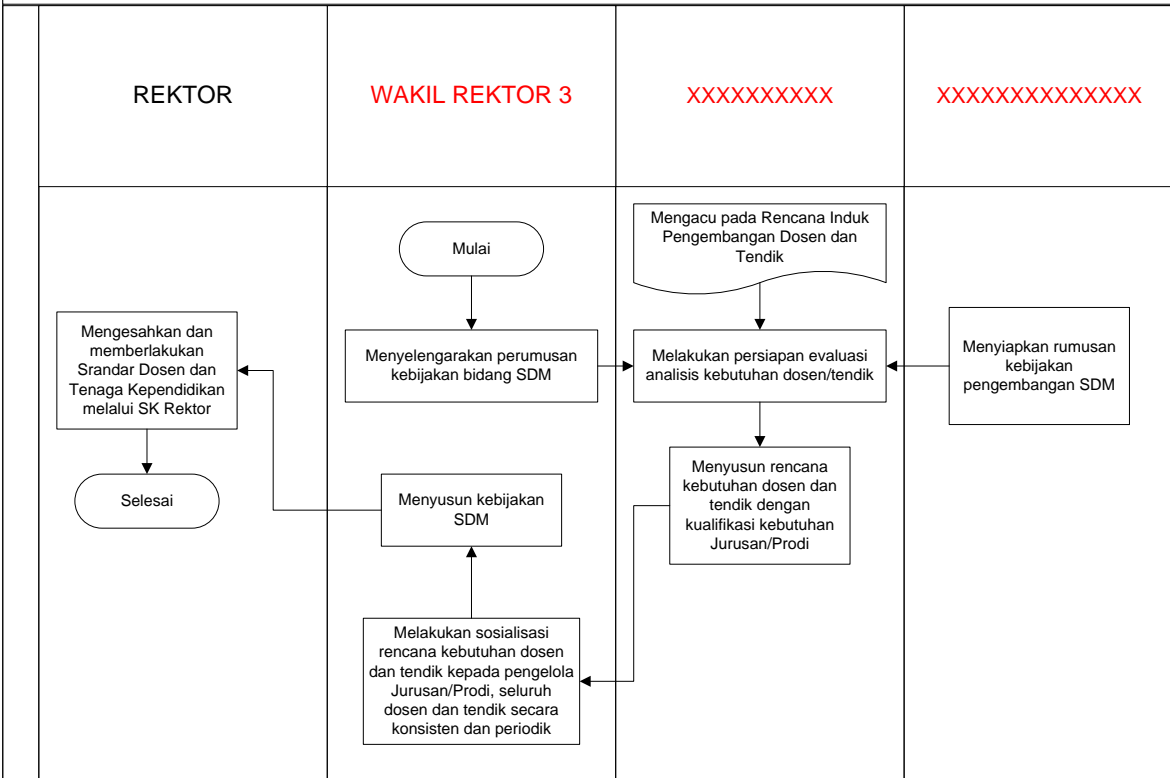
| REKTOR | WAKIL REKTOR 3 | XXXXXXXXXX | XXXXXXXXXXXXXX |
|---|---|---|---|

Mulai

Mengacu pada Rencana Induk Pengembangan Dosen dan Tendik

Mengesahkan dan memberlakukan Srandar Dosen dan Tenaga Kependidikan melalui SK Rektor

Menyelengarakan perumusan kebijakan bidang SDM

Melakukan persiapan evaluasi analisis kebutuhan dosen/tendik

Menyiapkan rumusan kebijakan pengembangan SDM

Menyusun rencana kebutuhan dosen dan tendik dengan kualifikasi kebutuhan Jurusan/Prodi

Selesai

Menyusun kebijakan SDM

Melakukan sosialisasi rencana kebutuhan dosen dan tendik kepada pengelola Jurusan/Prodi, seluruh dosen dan tendik secara konsisten dan periodik